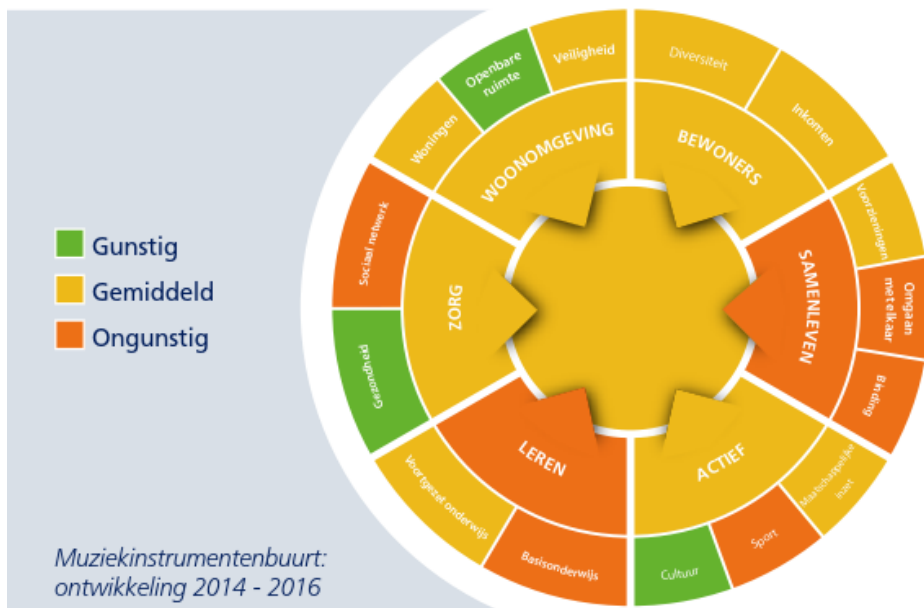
Gunstig
Gemiddeld
Ongunstig

Muziekinstrumentenbuurt: ontwikkeling 2014 - 2016

WOONOMGEVING
Woningen
Openbare ruimte
Veiligheid

BEWONERS
Diversiteit
Inkomen

SAMENLEVEN
Voorzieningen
Omgaan met elkaar
Binding

ACTIEF
Maatschappelijke inzet
Sport
Cultuur

LEREN
Basisonderwijs
Voortgezet onderwijs

ZORG
Gezondheid
Sociaal netwerk